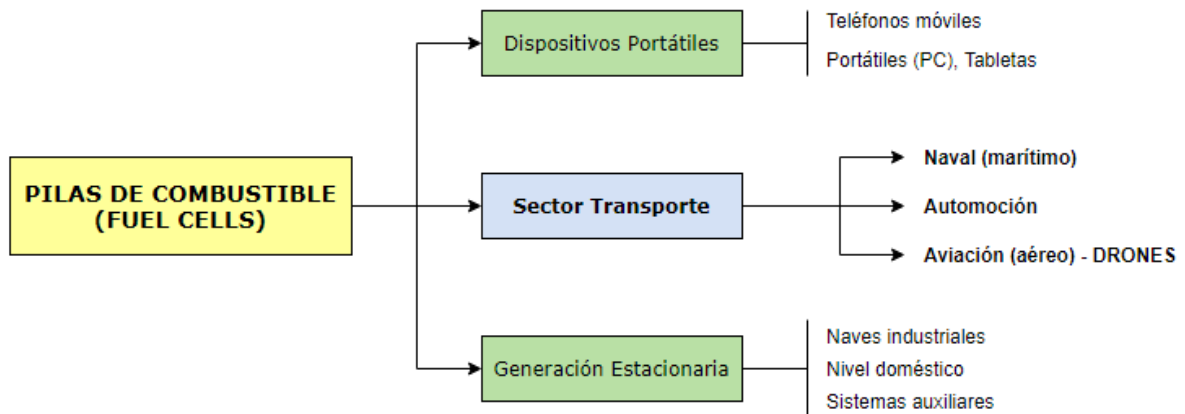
PILAS DE COMBUSTIBLE (FUEL CELLS)

Dispositivos Portátiles

Teléfonos móviles
Portátiles (PC), Tabletas

Sector Transporte

Naval (marítimo)
Automoción
Aviación (aéreo) - DRONES

Generación Estacionaria

Naves industriales
Nivel doméstico
Sistemas auxiliares